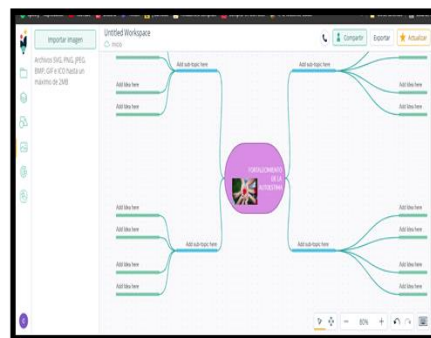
Importar imagen

Archivos SVG, PNG, JPEG, BMP, GIF e ICO hasta un máximo de 2MB

Untitled Workspace
Inicio

Compartir
Exportar
Actualizar

Add sub-topic here
Add idea here
Add idea here
Add idea here

Add sub-topic here
Add idea here
Add idea here
Add idea here
Add idea here

FORTALECIMIENTO DE LA AUTOESTIMA

Add idea here
Add idea here
Add idea here
Add idea here
Add sub-topic here

Add sub-topic here
Add idea here
Add idea here
Add idea here
Add idea here
Add idea here

80%